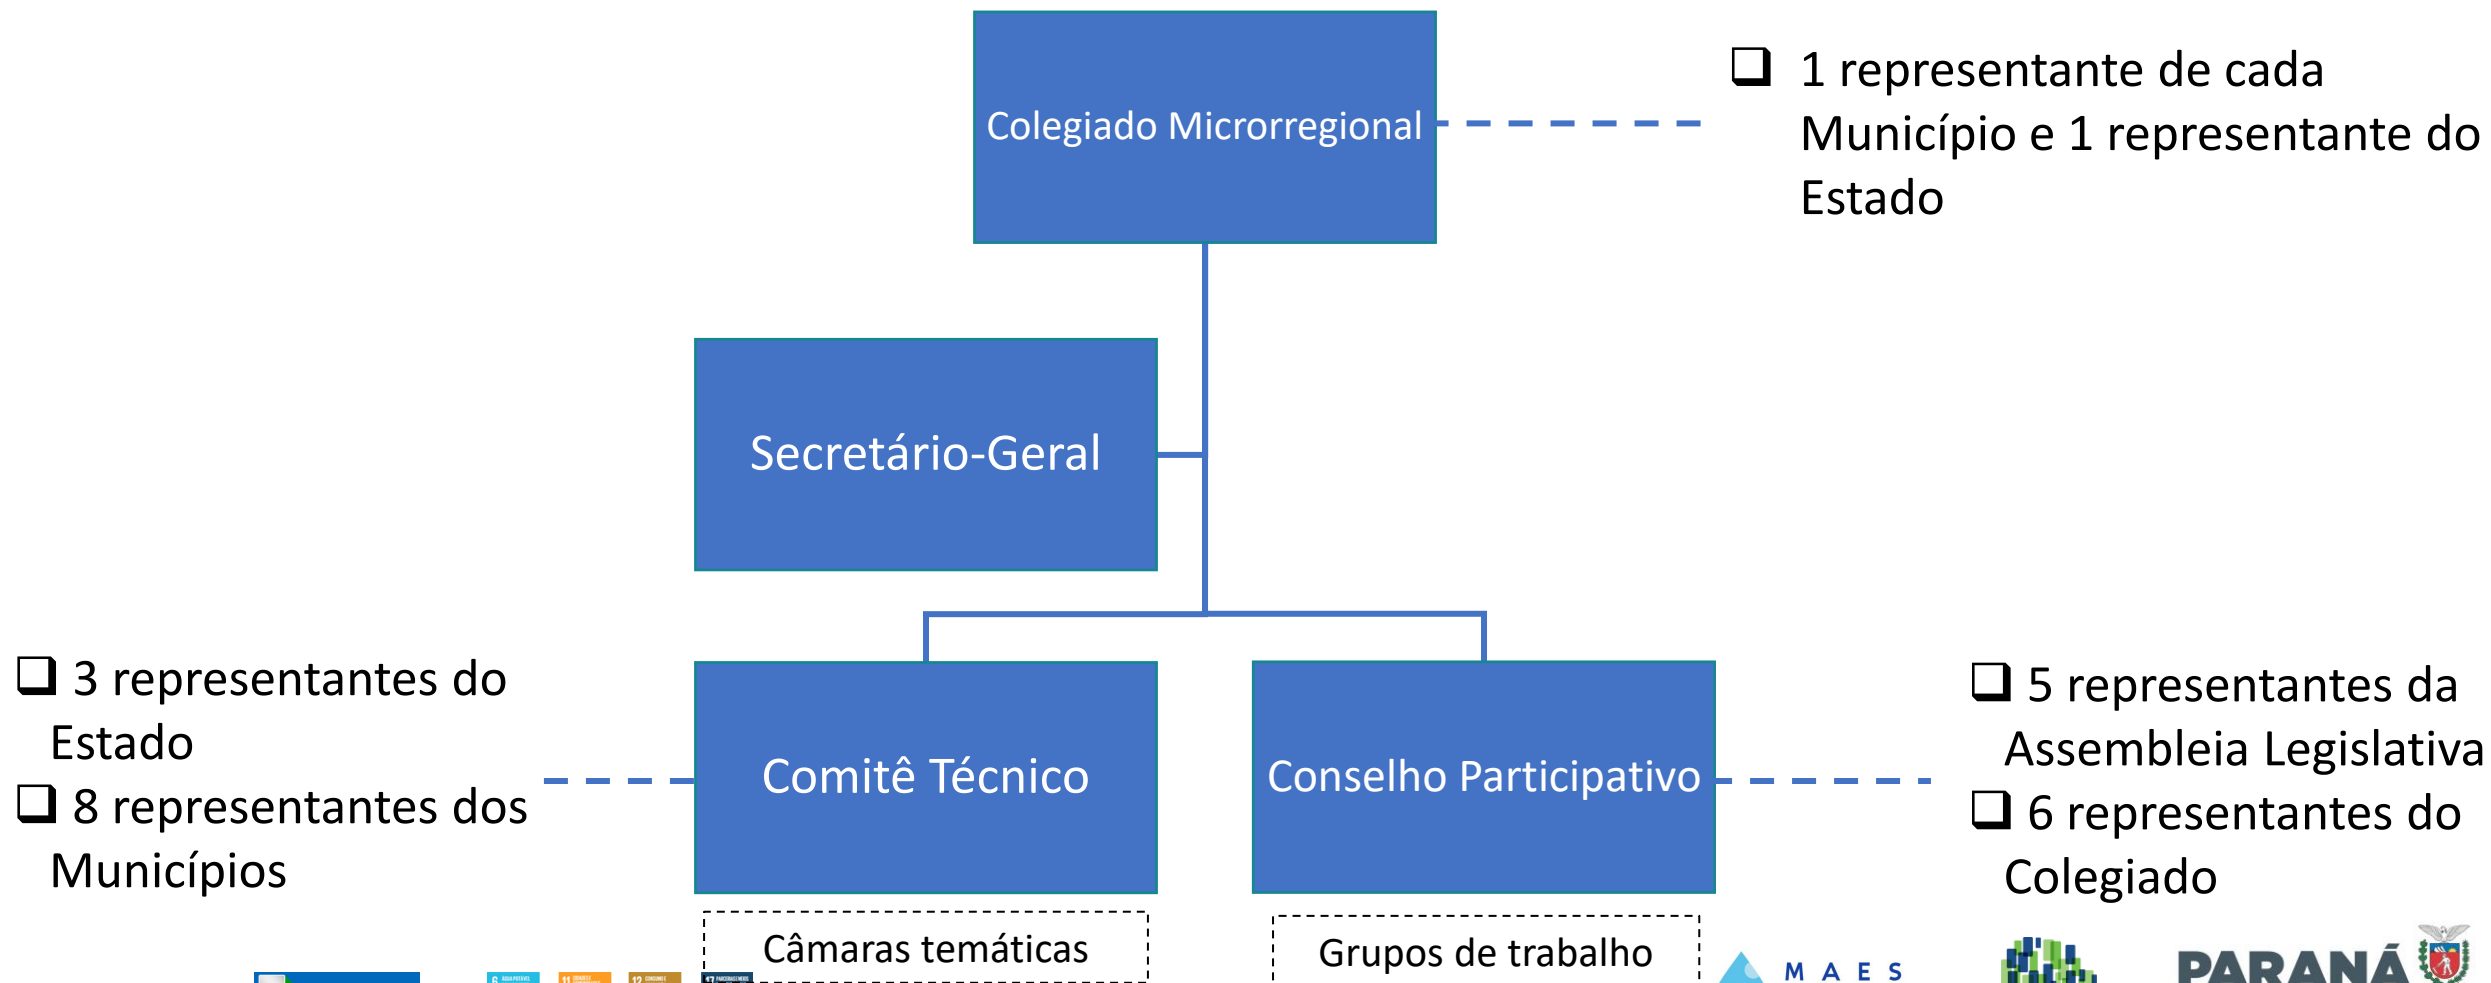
Colegiado Microrregional

❑ 1 representante de cada Município e 1 representante do Estado

Secretário-Geral

❑ 3 representantes do Estado
❑ 8 representantes dos Municípios

Comitê Técnico

Conselho Participativo

❑ 5 representantes da Assembleia Legislativa
❑ 6 representantes do Colegiado

Câmaras temáticas

Grupos de trabalho

M A E S

PARANÁ